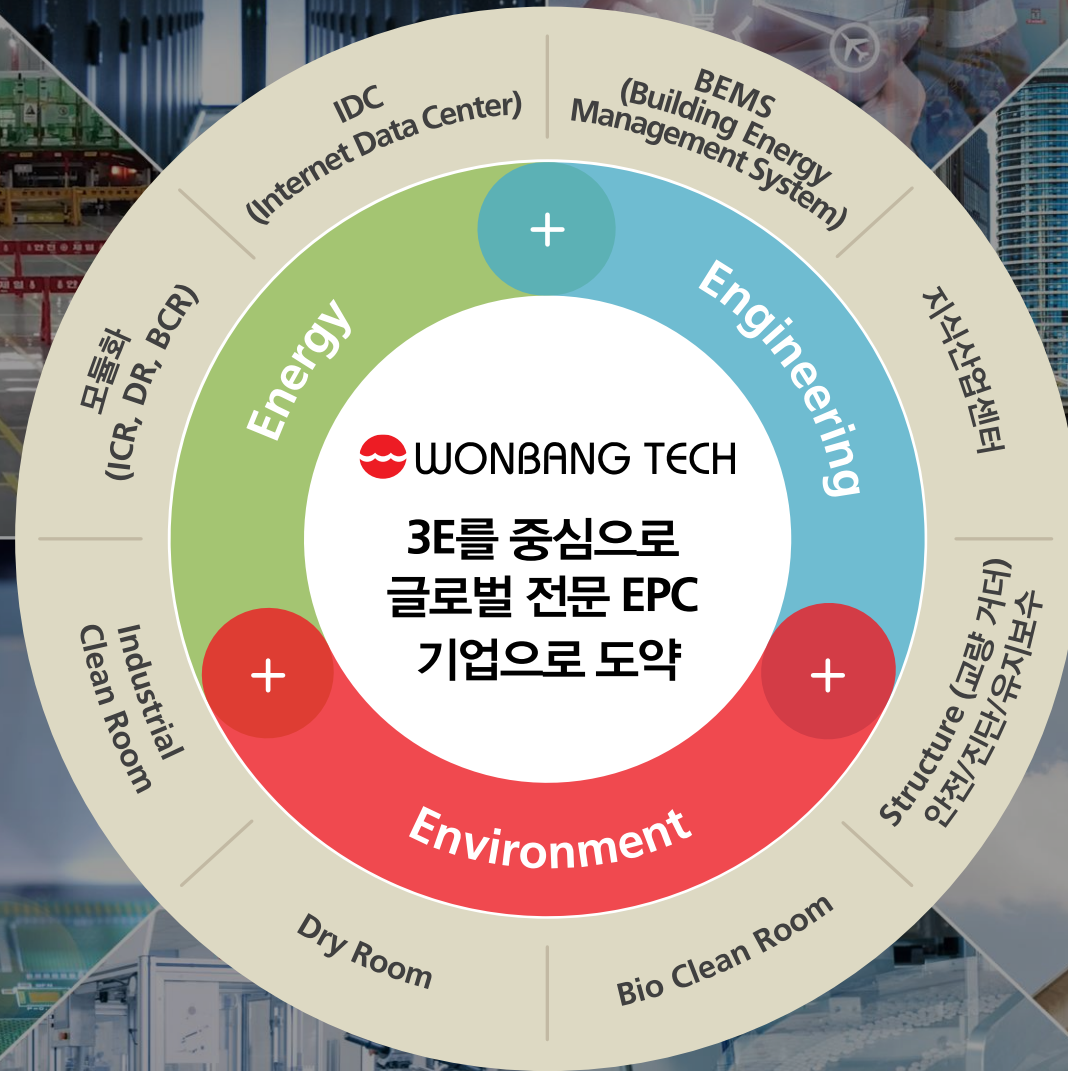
IDC
(Internet Data Center)

BEMS
(Building Energy
Management System)

지식산업센터

Structure (교량 거더)
안전/진단/유지보수

Bio Clean Room

Dry Room

Industrial
Clean Room

모듈화
(ICR, DR, BCR)

Energy

Engineering

Environment

+

+

+

WONBANG TECH

3E를 중심으로
글로벌 전문 EPC
기업으로 도약